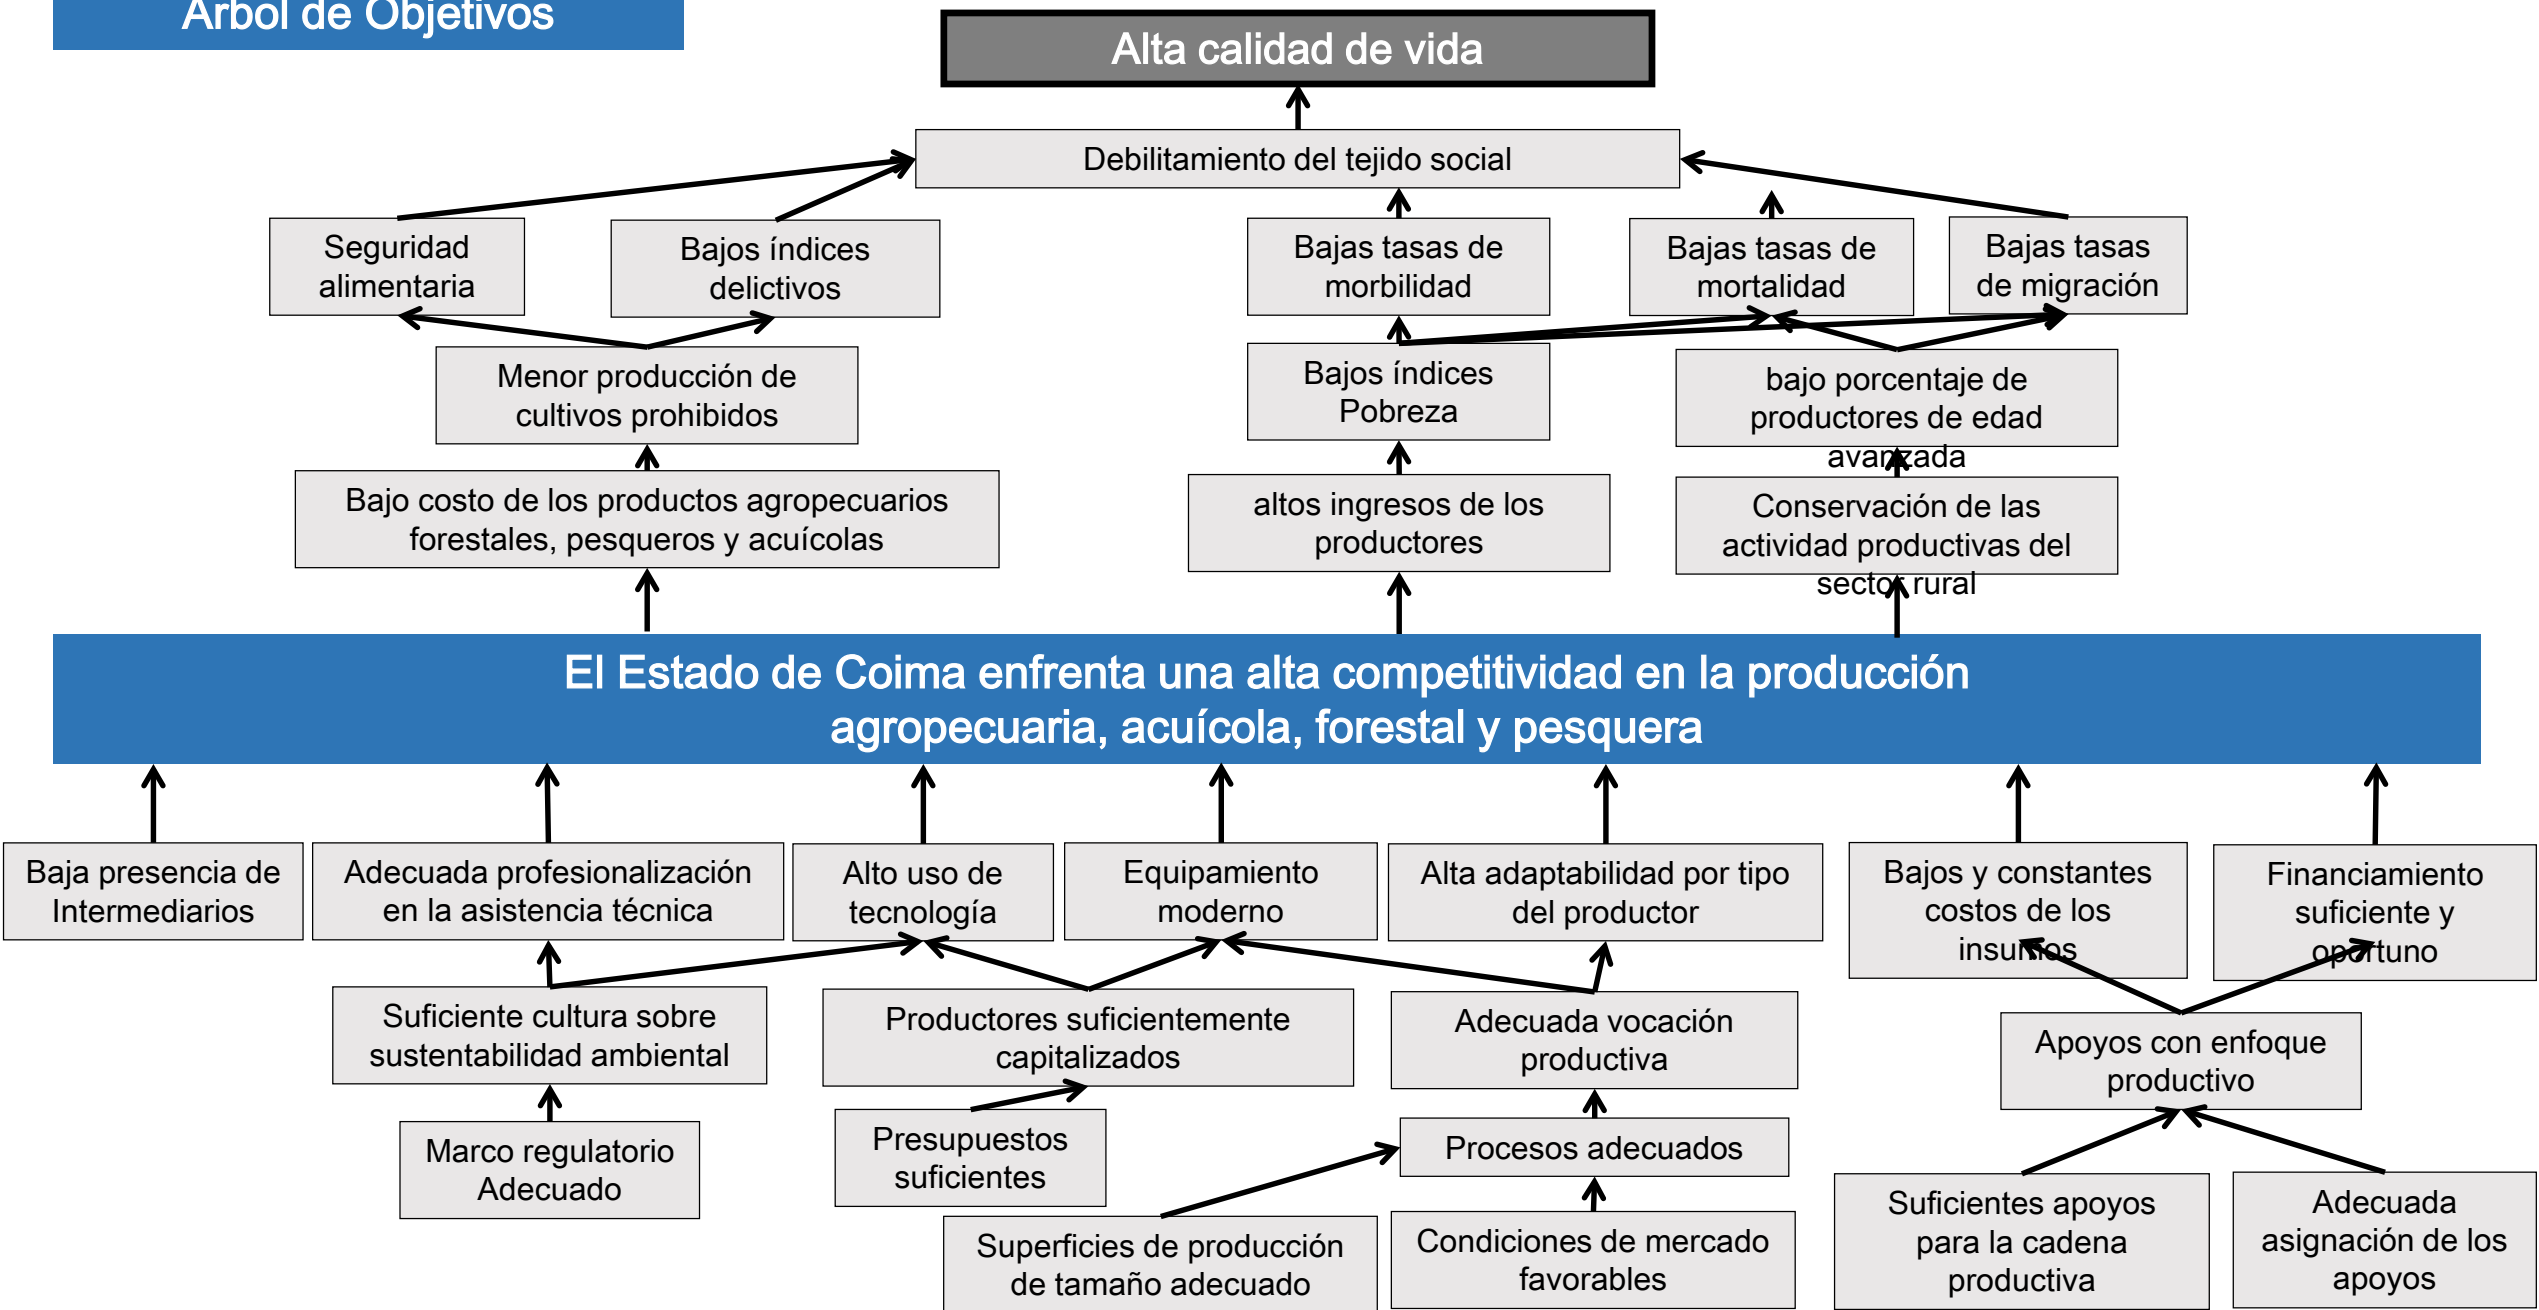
Árbol de Objetivos

Alta calidad de vida

Debilitamiento del tejido social

Seguridad alimentaria

Bajos índices delictivos

Bajas tasas de morbilidad

Bajas tasas de mortalidad

Bajas tasas de migración

Menor producción de cultivos prohibidos

Bajos índices Pobreza

bajo porcentaje de productores de edad avanzada

Bajo costo de los productos agropecuarios forestales, pesqueros y acuícolas

altos ingresos de los productores

Conservación de las actividad productivas del sector rural

El Estado de Coima enfrenta una alta competitividad en la producción agropecuaria, acuícola, forestal y pesquera

Baja presencia de Intermediarios

Adecuada profesionalización en la asistencia técnica

Alto uso de tecnología

Equipamiento moderno

Alta adaptabilidad por tipo del productor

Bajos y constantes costos de los insumos

Financiamiento suficiente y oportuno

Suficiente cultura sobre sustentabilidad ambiental

Productores suficientemente capitalizados

Adecuada vocación productiva

Apoyos con enfoque productivo

Marco regulatorio Adecuado

Presupuestos suficientes

Procesos adecuados

Superficies de producción de tamaño adecuado

Condiciones de mercado favorables

Suficientes apoyos para la cadena productiva

Adecuada asignación de los apoyos